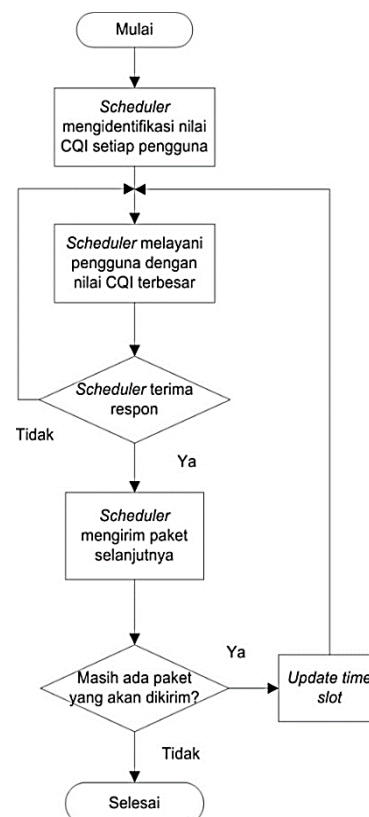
Mulai

Scheduler mengidentifikasi nilai CQI setiap pengguna

Scheduler melayani pengguna dengan nilai CQI terbesar

Scheduler terima respon

Tidak

Ya

Scheduler mengirim paket selanjutnya

Ya

Masih ada paket yang akan dikirim?

Update time slot

Tidak

Selesai